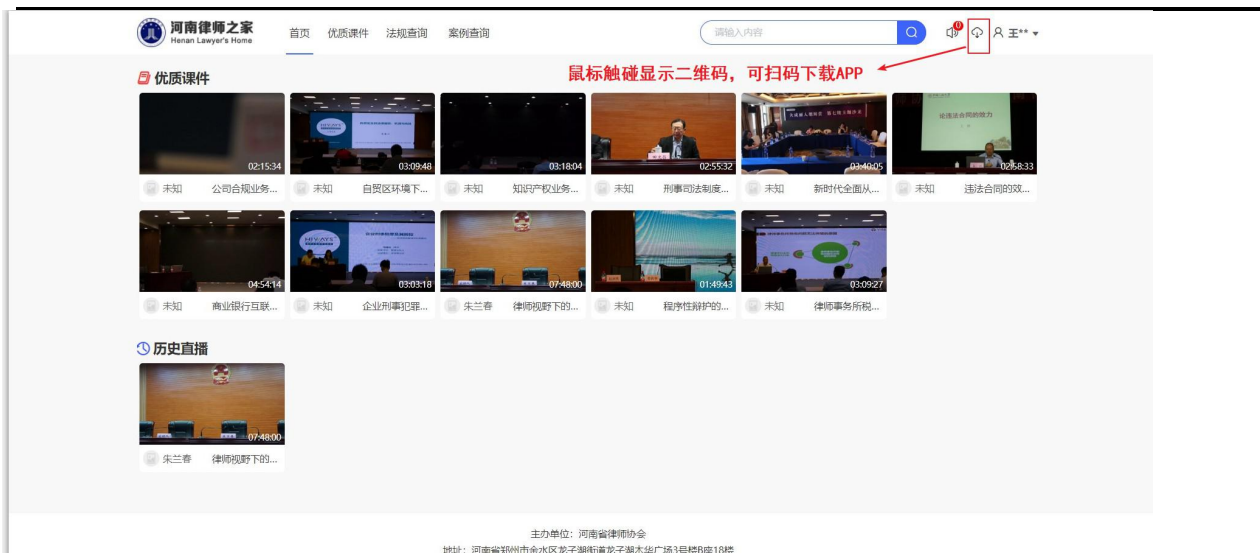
河南律师之家
Henan Lawyer's Home

首页 优质课件 法规查询 案例查询

请输入内容

0

王**

优质课件

鼠标触碰显示二维码，可扫码下载APP

02:15:34
未知 公司合规业务...

03:09:48
未知 自贸区环境下...

03:18:04
未知 知识产权业务...

02:55:32
未知 刑事司法制度...

03:40:05
未知 新时代全面从...

论违法合同的效力
02:58:33
未知 违法合同的效...

04:54:14
未知 商业银行互联...

03:03:18
未知 企业刑事犯罪...

07:48:00
朱兰春 律师视野下的...

01:49:43
未知 程序性辩护的...

03:09:27
未知 律师事务所税...

历史直播

07:48:00
朱兰春 律师视野下的...

主办单位：河南省律师协会
地址：河南省郑州市金水区龙子湖街道龙子湖未华广场3号楼B座18楼